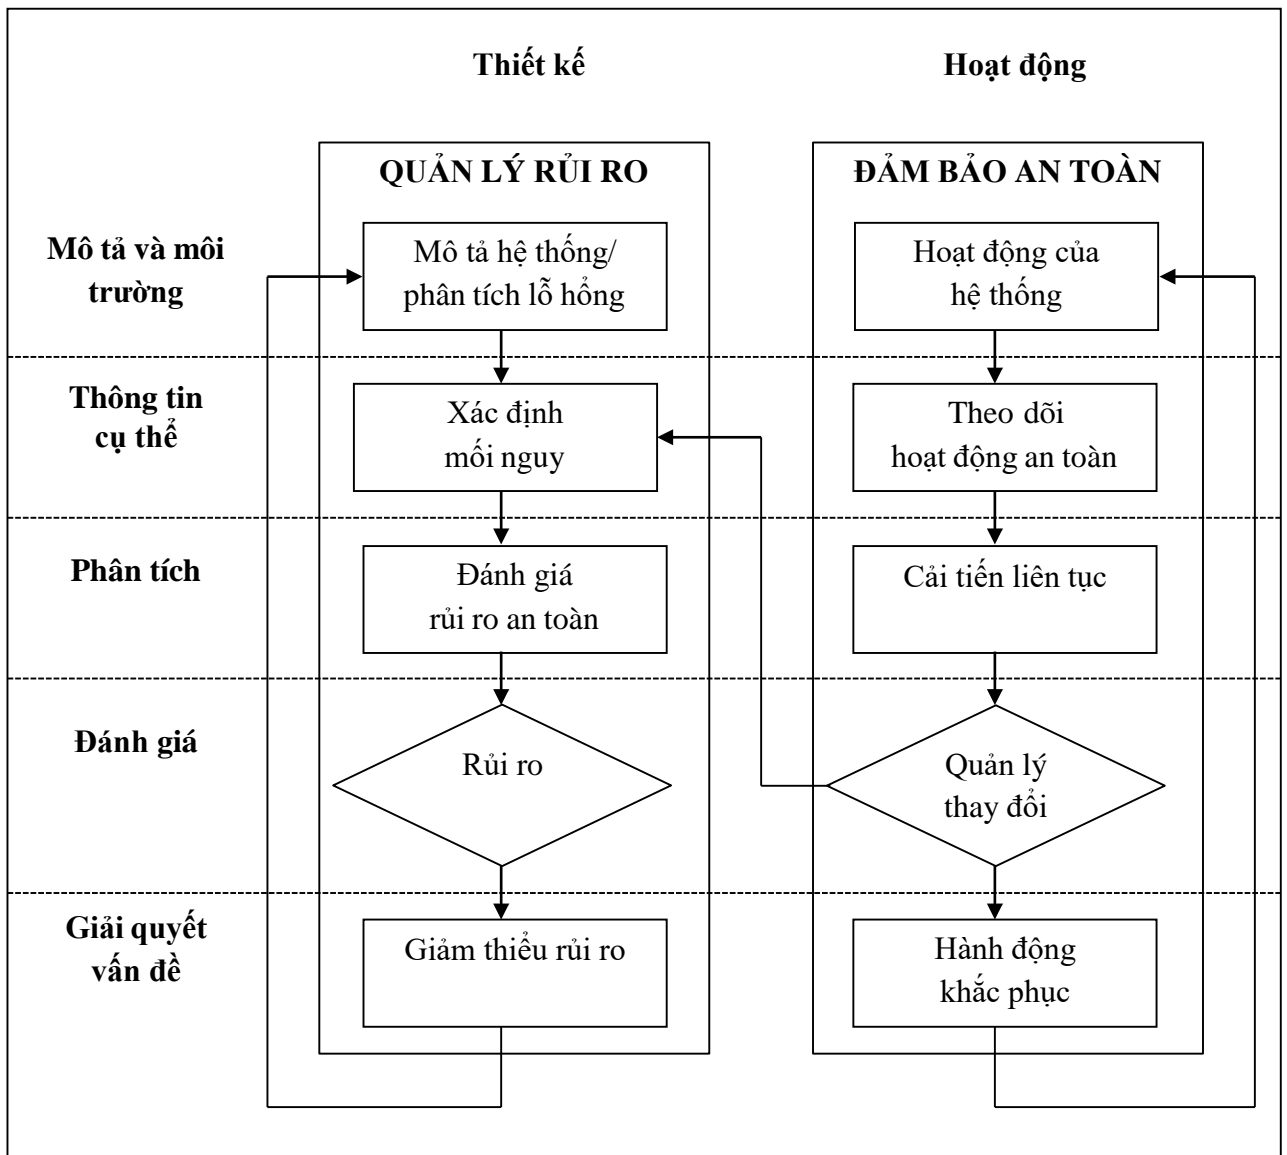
Thiết kế

Hoạt động

QUẢN LÝ RỦI RO

ĐẢM BẢO AN TOÀN

Mô tả và môi trường

Mô tả hệ thống/ phân tích lỗ hổng

Hoạt động của hệ thống

Thông tin cụ thể

Xác định mối nguy

Theo dõi hoạt động an toàn

Phân tích

Đánh giá rủi ro an toàn

Cải tiến liên tục

Đánh giá

Rủi ro

Quản lý thay đổi

Giải quyết vấn đề

Giảm thiểu rủi ro

Hành động khắc phục